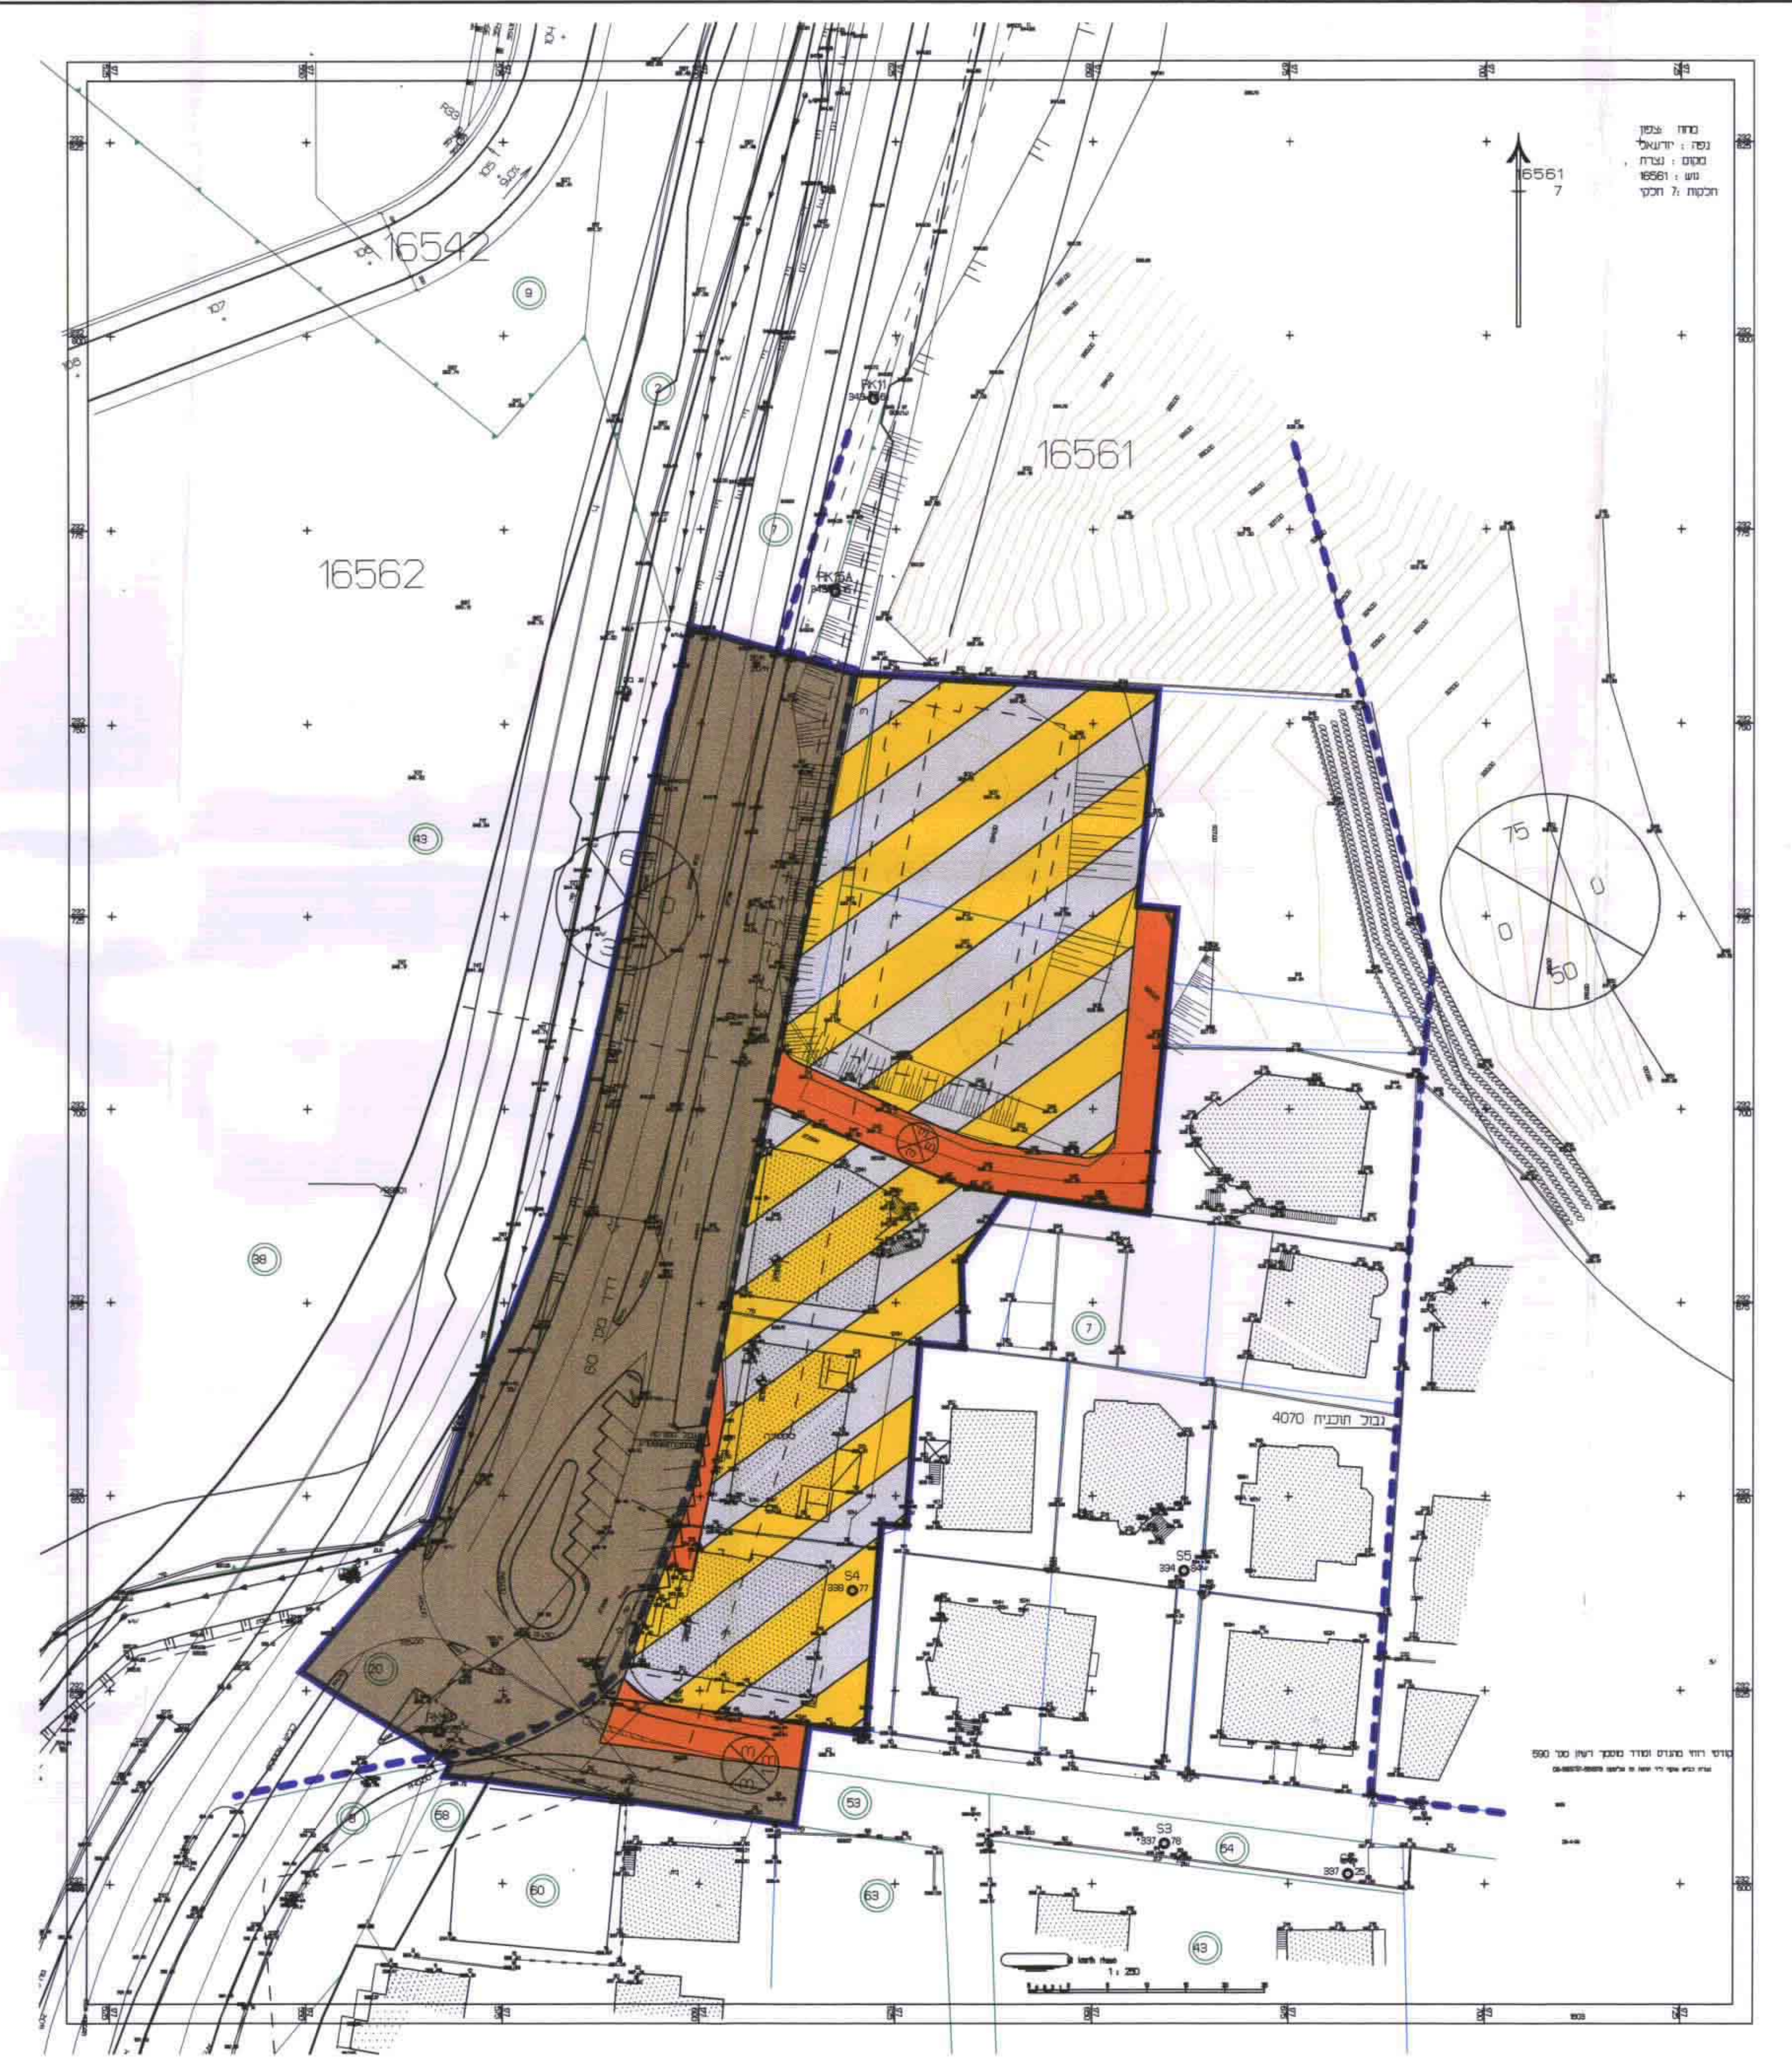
מחוז : צפון
נפה : יזרעאל
מקום : נצרת
גוש : 16561
חלקות : 7 חלקי

16561
7

16542

16561

16562

9

2

7

43

38

7

20

53

58

60

63

64

43

PK11

PK15A

S4

S5

S3

75

0

0

50

גבול תוכנית 4070

מודד רשוי מהנדס ומודד מוסמך רשיון מס' 590

1 : 250